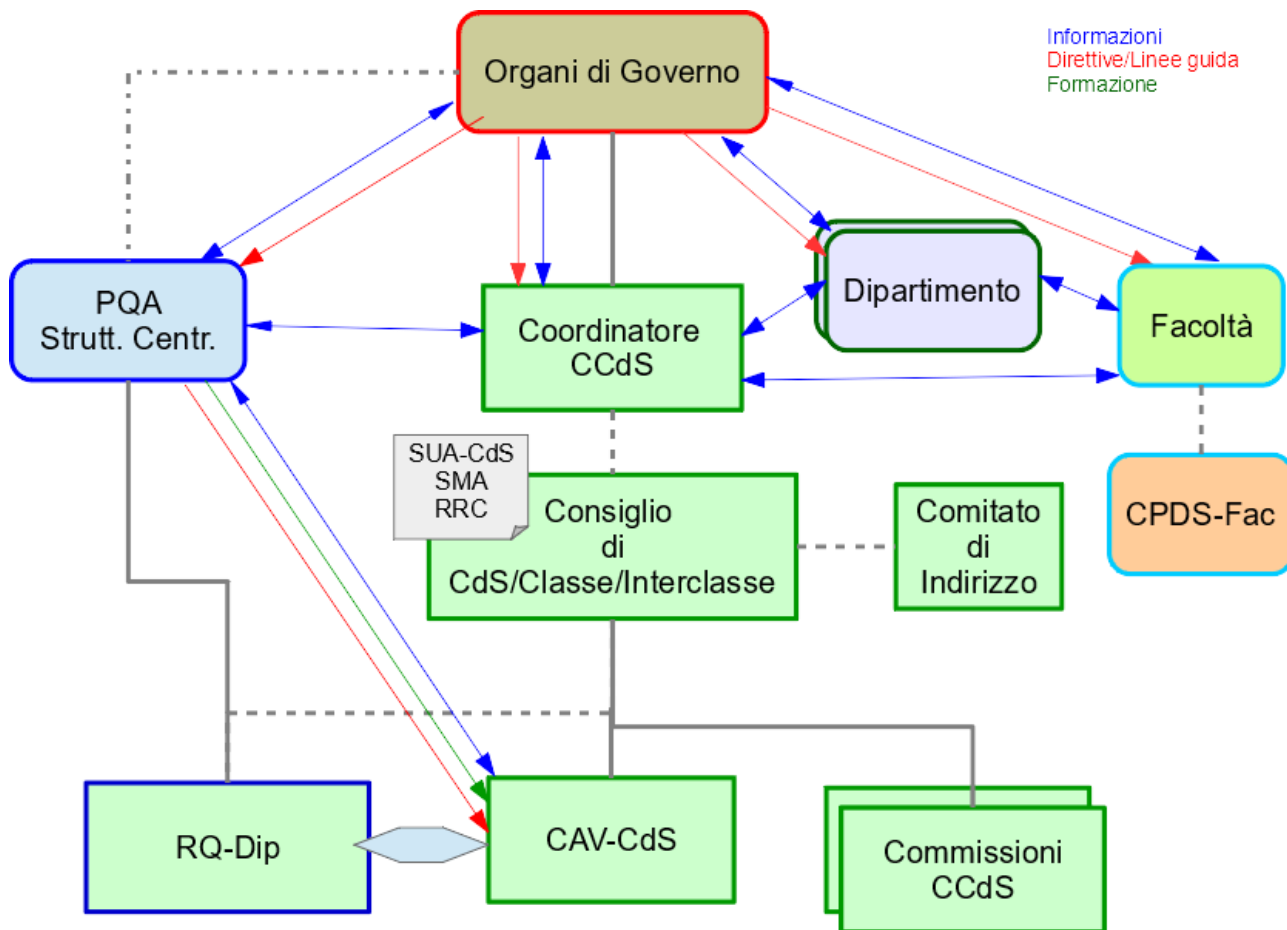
Informazioni
Direttive/Linee guida
Formazione

Organi di Governo

PQA
Strutt. Centr.

Coordinatore
CCdS

Dipartimento

Facoltà

SUA-CdS
SMA
RRC

Consiglio
di
CdS/Classe/Interclasse

Comitato
di
Indirizzo

CPDS-Fac

RQ-Dip

CAV-CdS

Commissioni
CCdS